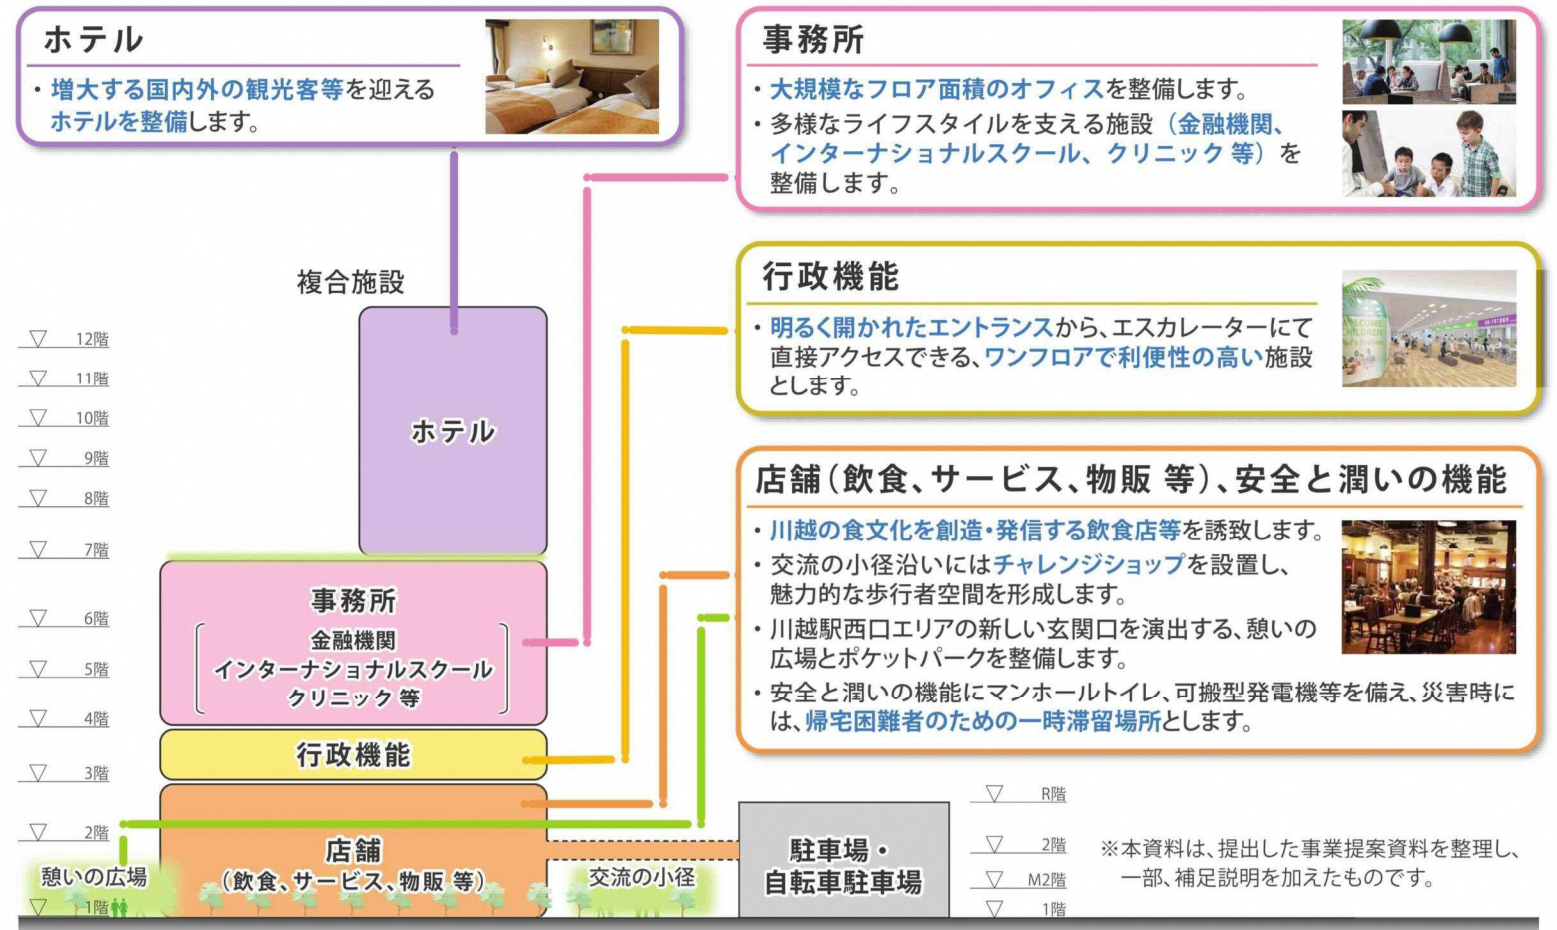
ホテル

・増大する国内外の観光客等を迎えるホテルを整備します。

事務所

・大規模なフロア面積のオフィスを整備します。
・多様なライフスタイルを支える施設（金融機関、インターナショナルスクール、クリニック 等）を整備します。

行政機能

・明るく開かれたエントランスから、エスカレーターにて直接アクセスできる、ワンフロアで利便性の高い施設とします。

店舗（飲食、サービス、物販 等）、安全と潤いの機能

・川越の食文化を創造・発信する飲食店等を誘致します。
・交流の小径沿いにはチャレンジショップを設置し、魅力的な歩行者空間を形成します。
・川越駅西口エリアの新しい玄関口を演出する、憩いの広場とポケットパークを整備します。
・安全と潤いの機能にマンホールトイレ、可搬型発電機等を備え、災害時には、帰宅困難者のための一時滞留場所とします。

複合施設

12階
11階
10階
9階
8階
7階
6階
5階
4階
3階
2階
1階

ホテル

事務所
金融機関
インターナショナルスクール
クリニック 等

行政機能

店舗
（飲食、サービス、物販 等）

憩いの広場

交流の小径

駐車場・
自転車駐車場

R階
2階
M2階
1階

※本資料は、提出した事業提案資料を整理し、一部、補足説明を加えたものです。